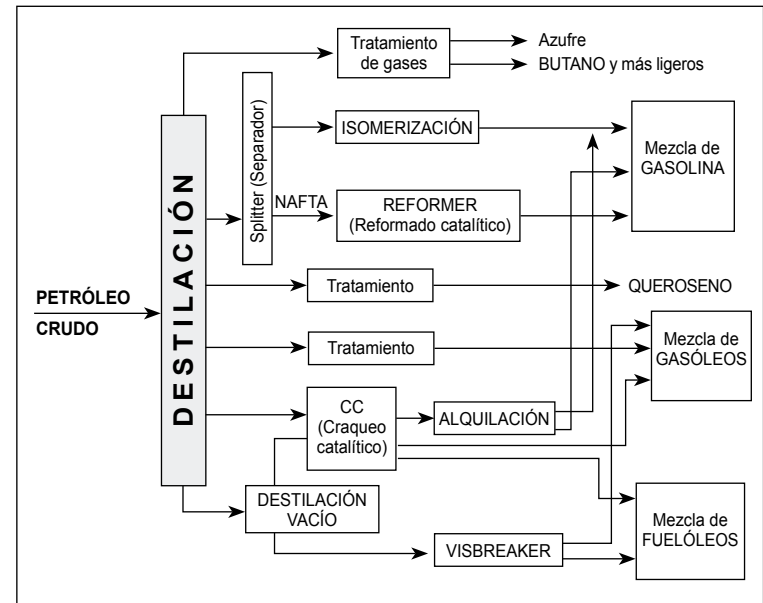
Tratamiento de gases

Azufre

BUTANO y más ligeros

Splitter (Separador)

ISOMERIZACIÓN

Mezcla de GASOLINA

DESTILACIÓN

NAFTA

REFORMER (Reformado catalítico)

PETRÓLEO CRUDO

Tratamiento

QUEROSENO

Tratamiento

Mezcla de GASÓLEOS

CC (Craqueo catalítico)

ALQUILACIÓN

DESTILACIÓN VACÍO

Mezcla de FUELÓLEOS

VISBREAKER